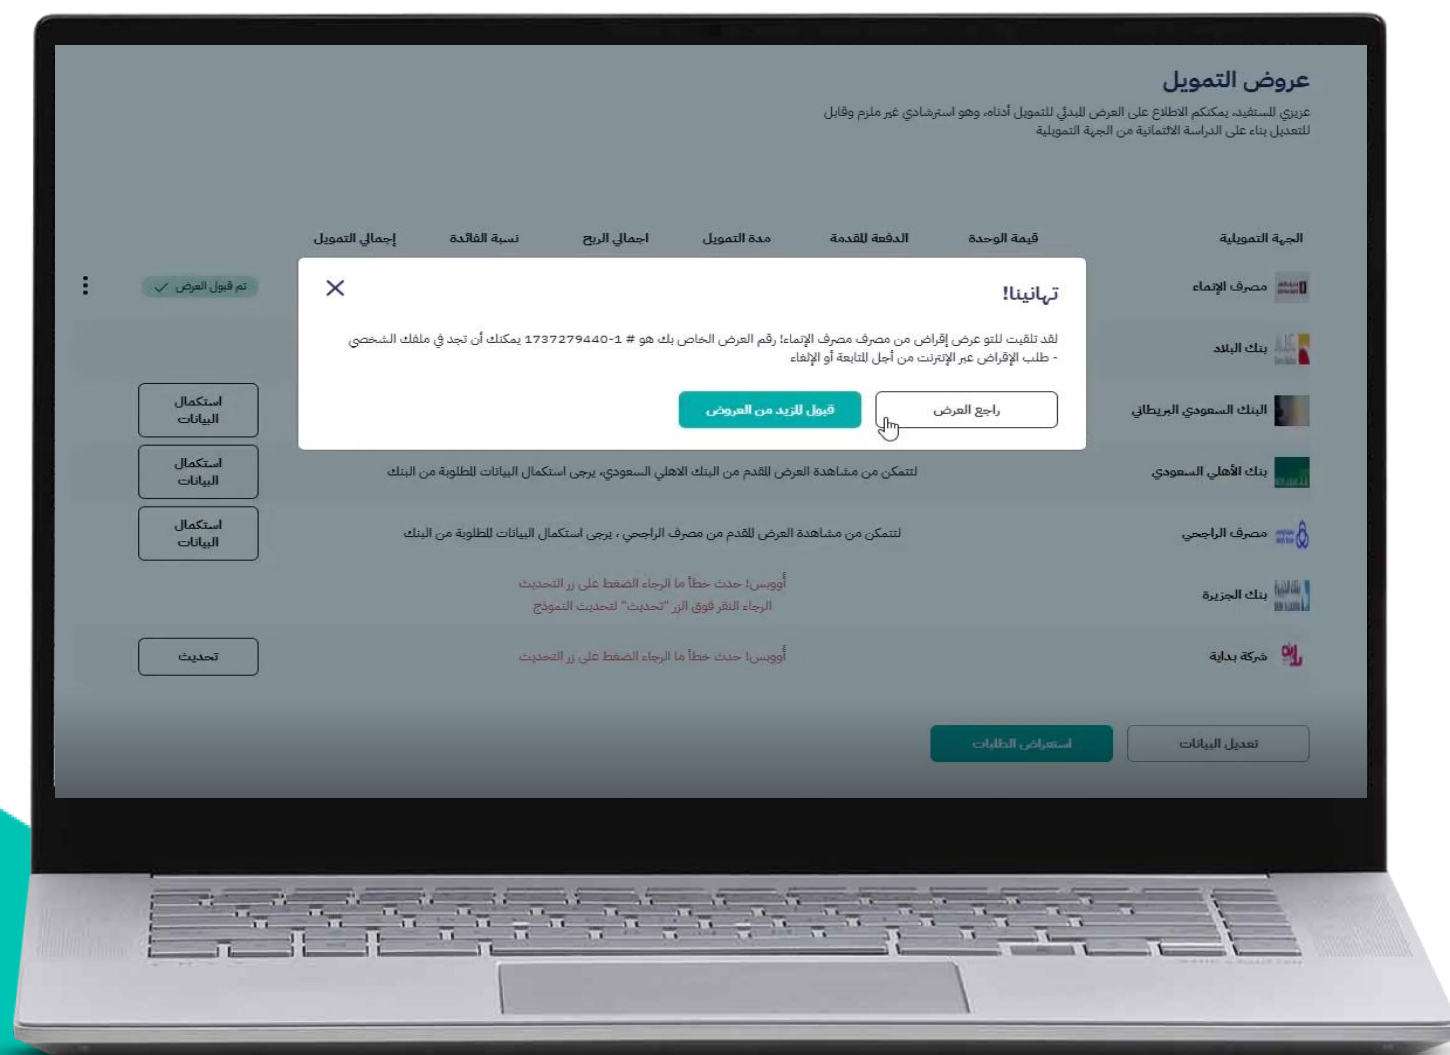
عروض التمويل

عزيزي المستفيد، يمكنكم الاطلاع على العرض المبدئي للتمويل أدناه، وهو استرشادي غير ملزم وقابل للتعديل بناء على الدراسة الائتمانية من الجهة التمويلية

| الجهة التمويلية | قيمة الوحدة | الدفعة المقدمة | مدة التمويل | اجمالي الربح | نسبة الفائدة | إجمالي التمويل | |
|---|---|---|---|---|---|---|---|
| مصرف الإنماء | | | | | | | تم قبول العرض |
| بنك البلاد | | | | | | | |
| البنك السعودي البريطاني | | | | | | | استكمال البيانات |
| بنك الأهلي السعودي | لتتمكن من مشاهدة العرض المقدم من البنك الاهلي السعودي، يرجى استكمال البيانات المطلوبة من البنك | | | | | | استكمال البيانات |
| مصرف الراجحي | لتتمكن من مشاهدة العرض المقدم من مصرف الراجحي ، يرجى استكمال البيانات المطلوبة من البنك | | | | | | استكمال البيانات |
| بنك الجزيرة | أووبس! حدث خطأ ما الرجاء الضغط على زر التحديث الرجاء النقر فوق الزر "تحديث" لتحديث النموذج | | | | | | |
| شركة بداية | أووبس! حدث خطأ ما الرجاء الضغط على زر التحديث | | | | | | تحديث |

تهانينا!

لقد تلقيت للتو عرض إقراض من مصرف مصرف الإنماء! رقم العرض الخاص بك هو # 1737279440-1 يمكنك أن تجد في ملفك الشخصي - طلب الإقراض عبر الإنترنت من أجل المتابعة أو الإلغاء

راجع العرض

قبول لمزيد من العروض

تعديل البيانات

استعراض الطلبات